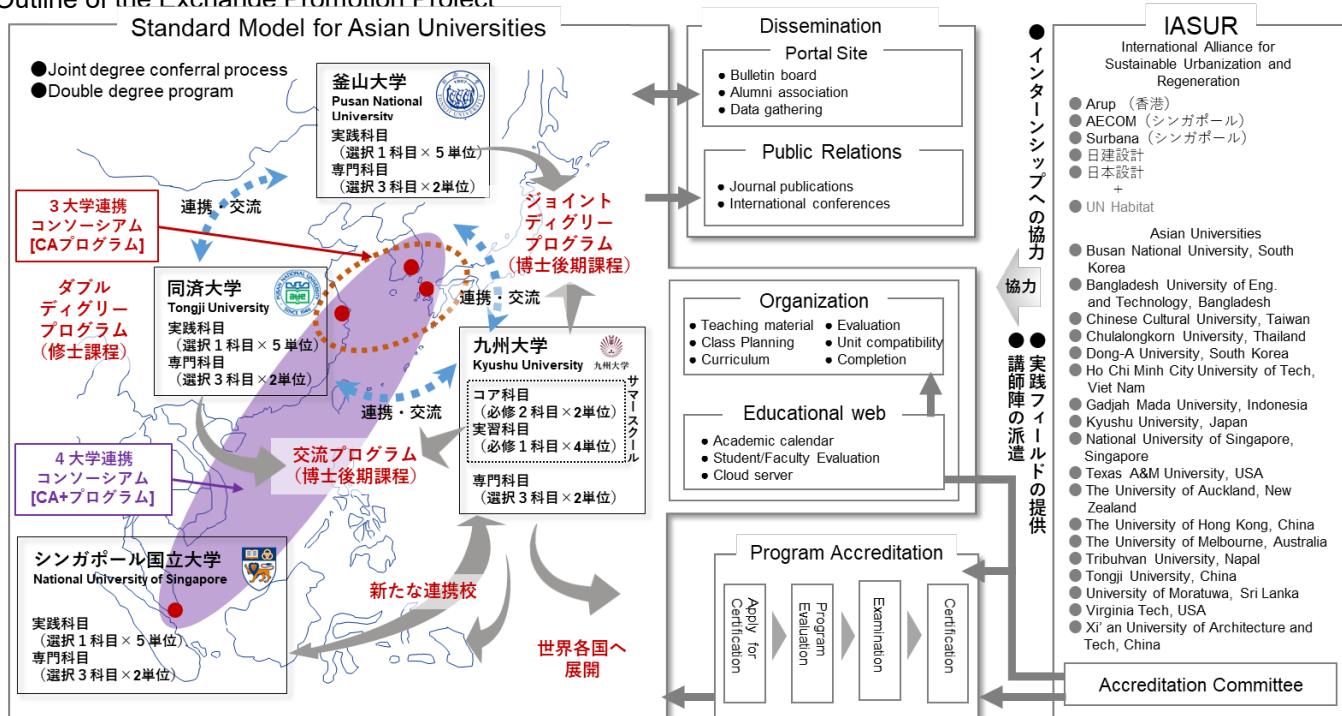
Outline of the Exchange Promotion Project

Standard Model for Asian Universities

●Joint degree conferral process
●Double degree program

釜山大学
Pusan National University
実践科目
（選択１科目×５単位）
専門科目
（選択３科目×2単位）

3大学連携
コンソーシアム
[CAプログラム]

連携・交流

ダブル
ディグリー
プログラム
（修士課程）

同済大学
Tongji University
実践科目
（選択１科目×５単位）
専門科目
（選択３科目×2単位）

ジョイント
ディグリー
プログラム
（博士後期課程）

連携・交流

九州大学
Kyushu University 九州大学
コア科目
（必修２科目×2単位）
実習科目
（必修１科目×4単位）
サマースクール
専門科目
（選択３科目×2単位）

連携・交流

交流プログラム
（博士後期課程）

4大学連携
コンソーシアム
[CA+プログラム]

シンガポール国立大学
National University of Singapore
実践科目
（選択１科目×５単位）
専門科目
（選択３科目×2単位）

新たな連携校

世界各国へ
展開

Dissemination
Portal Site
● Bulletin board
● Alumni association
● Data gathering

Public Relations
● Journal publications
● International conferences

Organization
● Teaching material
● Class Planning
● Curriculum
● Evaluation
● Unit compatibility
● Completion

Educational web
● Academic calendar
● Student/Faculty Evaluation
● Cloud server

Program Accreditation
Apply for Certification
Program Evaluation
Examination
Certification

Accreditation Committee

●インターンシップへの協力
協力
●実践フィールドの提供
●講師陣の派遣

IASUR
International Alliance for Sustainable Urbanization and Regeneration
● Arup （香港）
● AECOM（シンガポール）
● Surbana（シンガポール）
● 日建設計
● 日本設計
+
● UN Habitat

Asian Universities
● Busan National University, South Korea
● Bangladesh University of Eng. and Technology, Bangladesh
● Chinese Cultural University, Taiwan
● Chulalongkorn University, Thailand
● Dong-A University, South Korea
● Ho Chi Minh City University of Tech, Viet Nam
● Gadjah Mada University, Indonesia
● Kyushu University, Japan
● National University of Singapore, Singapore
● Texas A&M University, USA
● The University of Auckland, New Zealand
● The University of Hong Kong, China
● The University of Melbourne, Australia
● Tribuhvan University, Napal
● Tongji University, China
● University of Moratuwa, Sri Lanka
● Virginia Tech, USA
● Xi' an University of Architecture and Tech, China